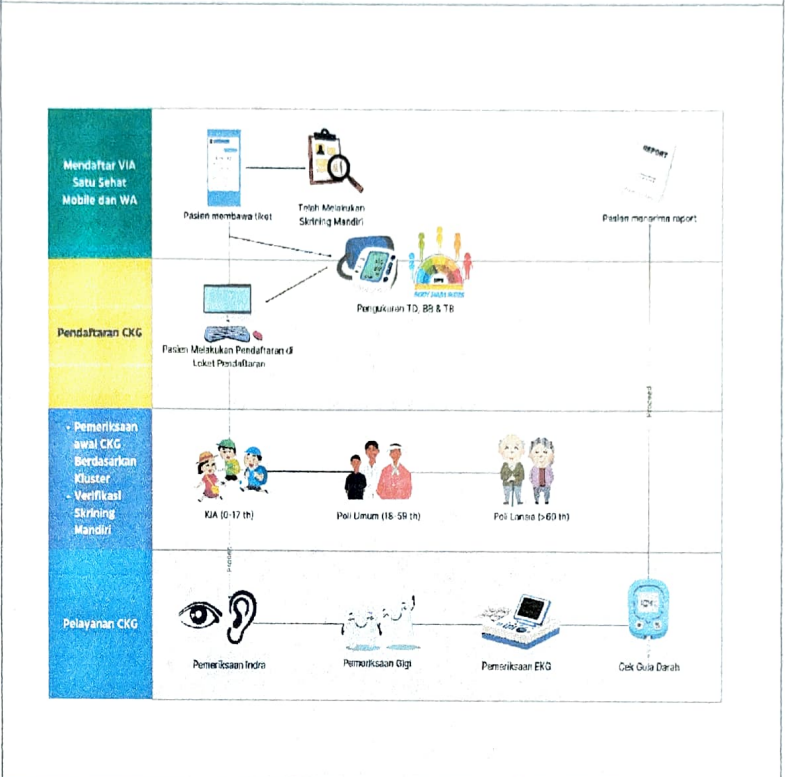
Mendaftar VIA Satu Sehat Mobile dan WA

Pasien membawa tiket

Telah Melakukan Skrining Mandiri

REPORT

Pasien menerima raport

Pendaftaran CKG

Pengukuran TD, BB & TB

Pasien Melakukan Pendaftaran di Loket Pendaftaran

• Pemeriksaan awal CKG Berdasarkan Kluster
• Verifikasi Skrining Mandiri

KIA (0-17 th)

Poli Umum (18-59 th)

Poli Lansia (>60 th)

Pelayanan CKG

Pemeriksaan Indra

Pemeriksaan Gigi

Pemeriksaan EKG

Cek Gula Darah